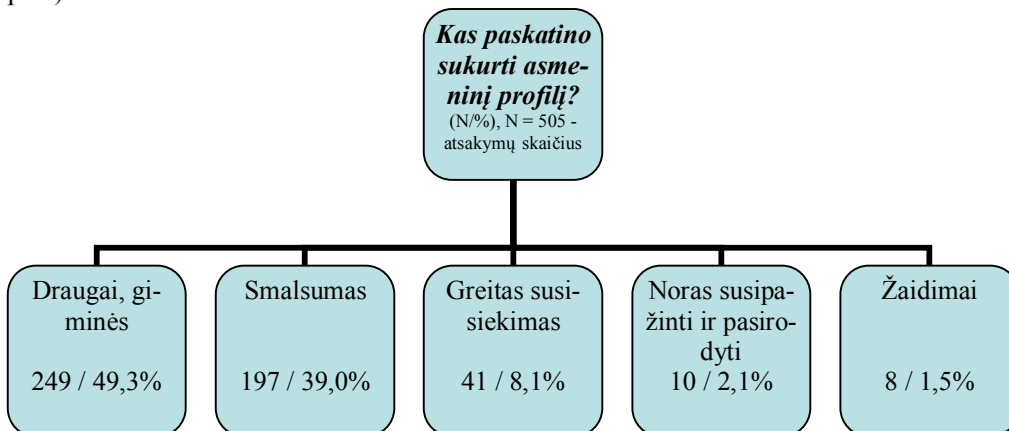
Kas paskatino sukurti asmeninį profilį?
(N/%), N = 505 - atsakymų skaičius

Draugai, giminės

249 / 49,3%

Smalsumas

197 / 39,0%

Greitas susisiekimas

41 / 8,1%

Noras susipažinti ir pasirodyti
10 / 2,1%

Žaidimai

8 / 1,5%